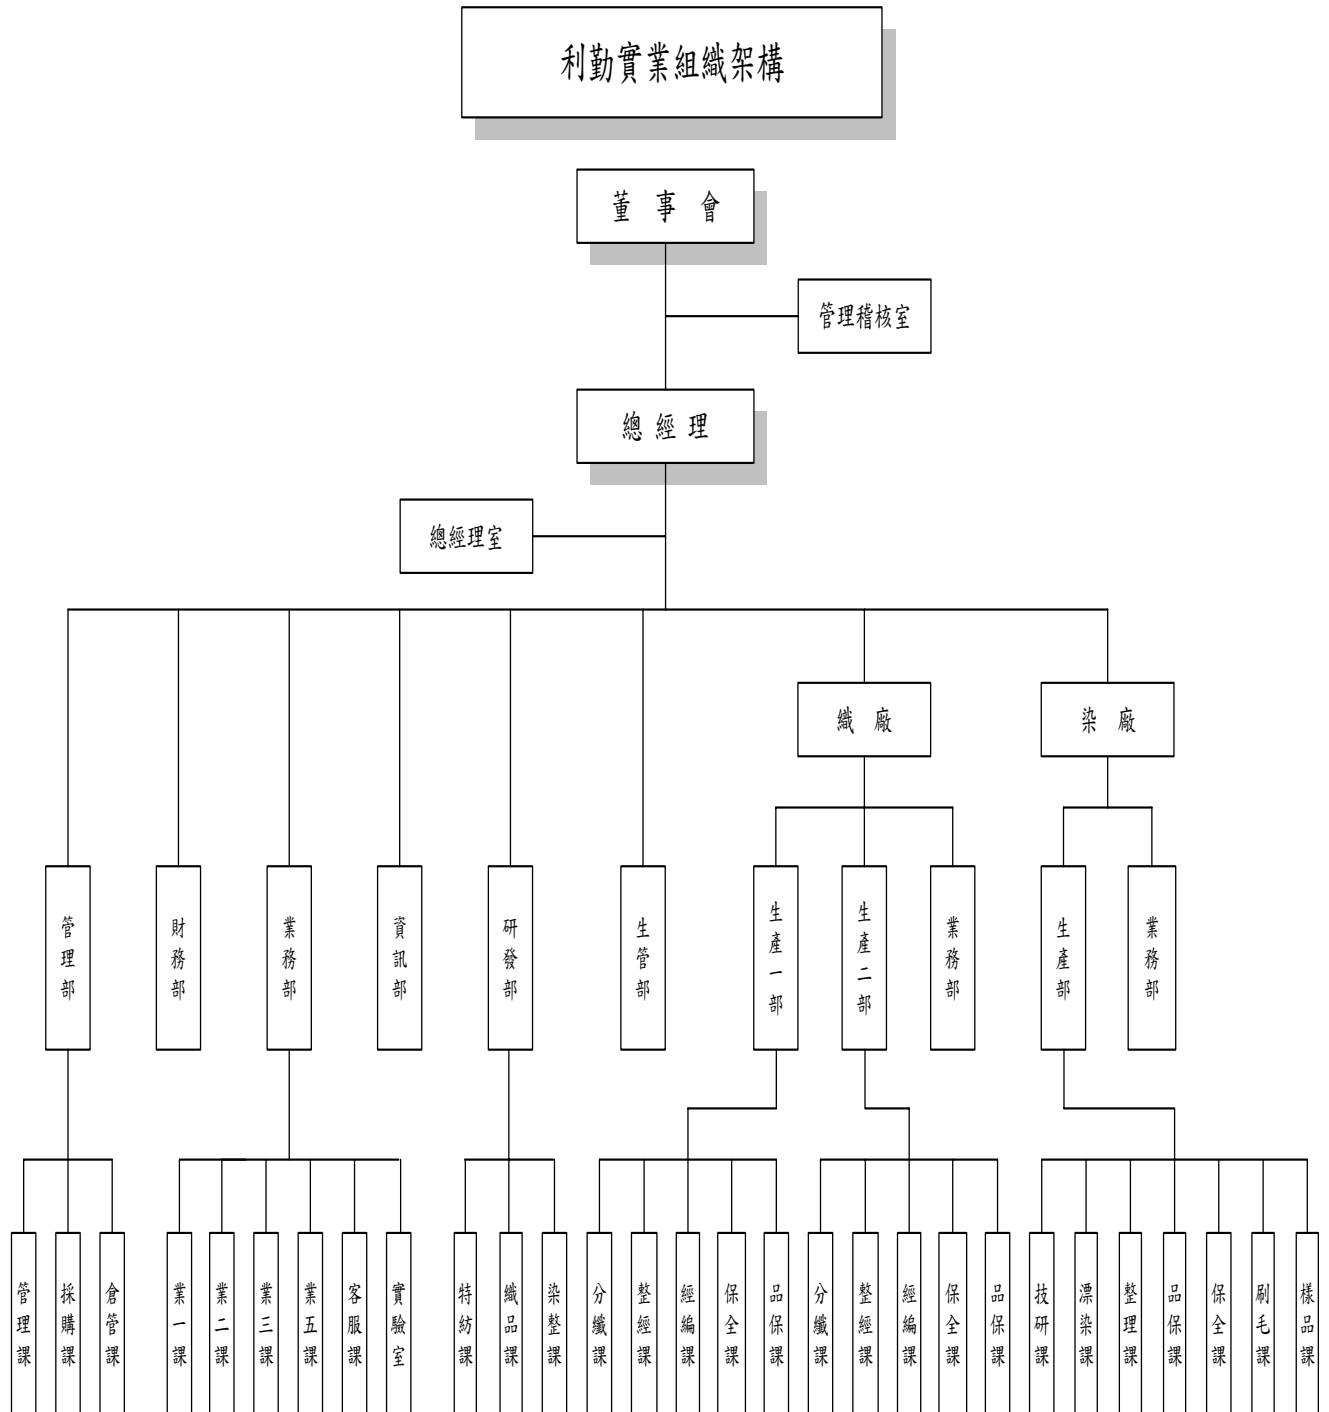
利勤實業組織架構

董 事 會

管理稽核室

總 經 理

總經理室

織 廠

染 廠

管理部

財務部

業務部

資訊部

研發部

生管部

生產一部

生產二部

業務部

生產部

業務部

管理課

採購課

倉管課

業一課

業二課

業三課

業五課

客服課

實驗室

特紡課

織品課

染整課

分織課

整經課

經編課

保全課

品保課

分織課

整經課

經編課

保全課

品保課

技研課

漂染課

整理課

品保課

保全課

刷毛課

樣品課